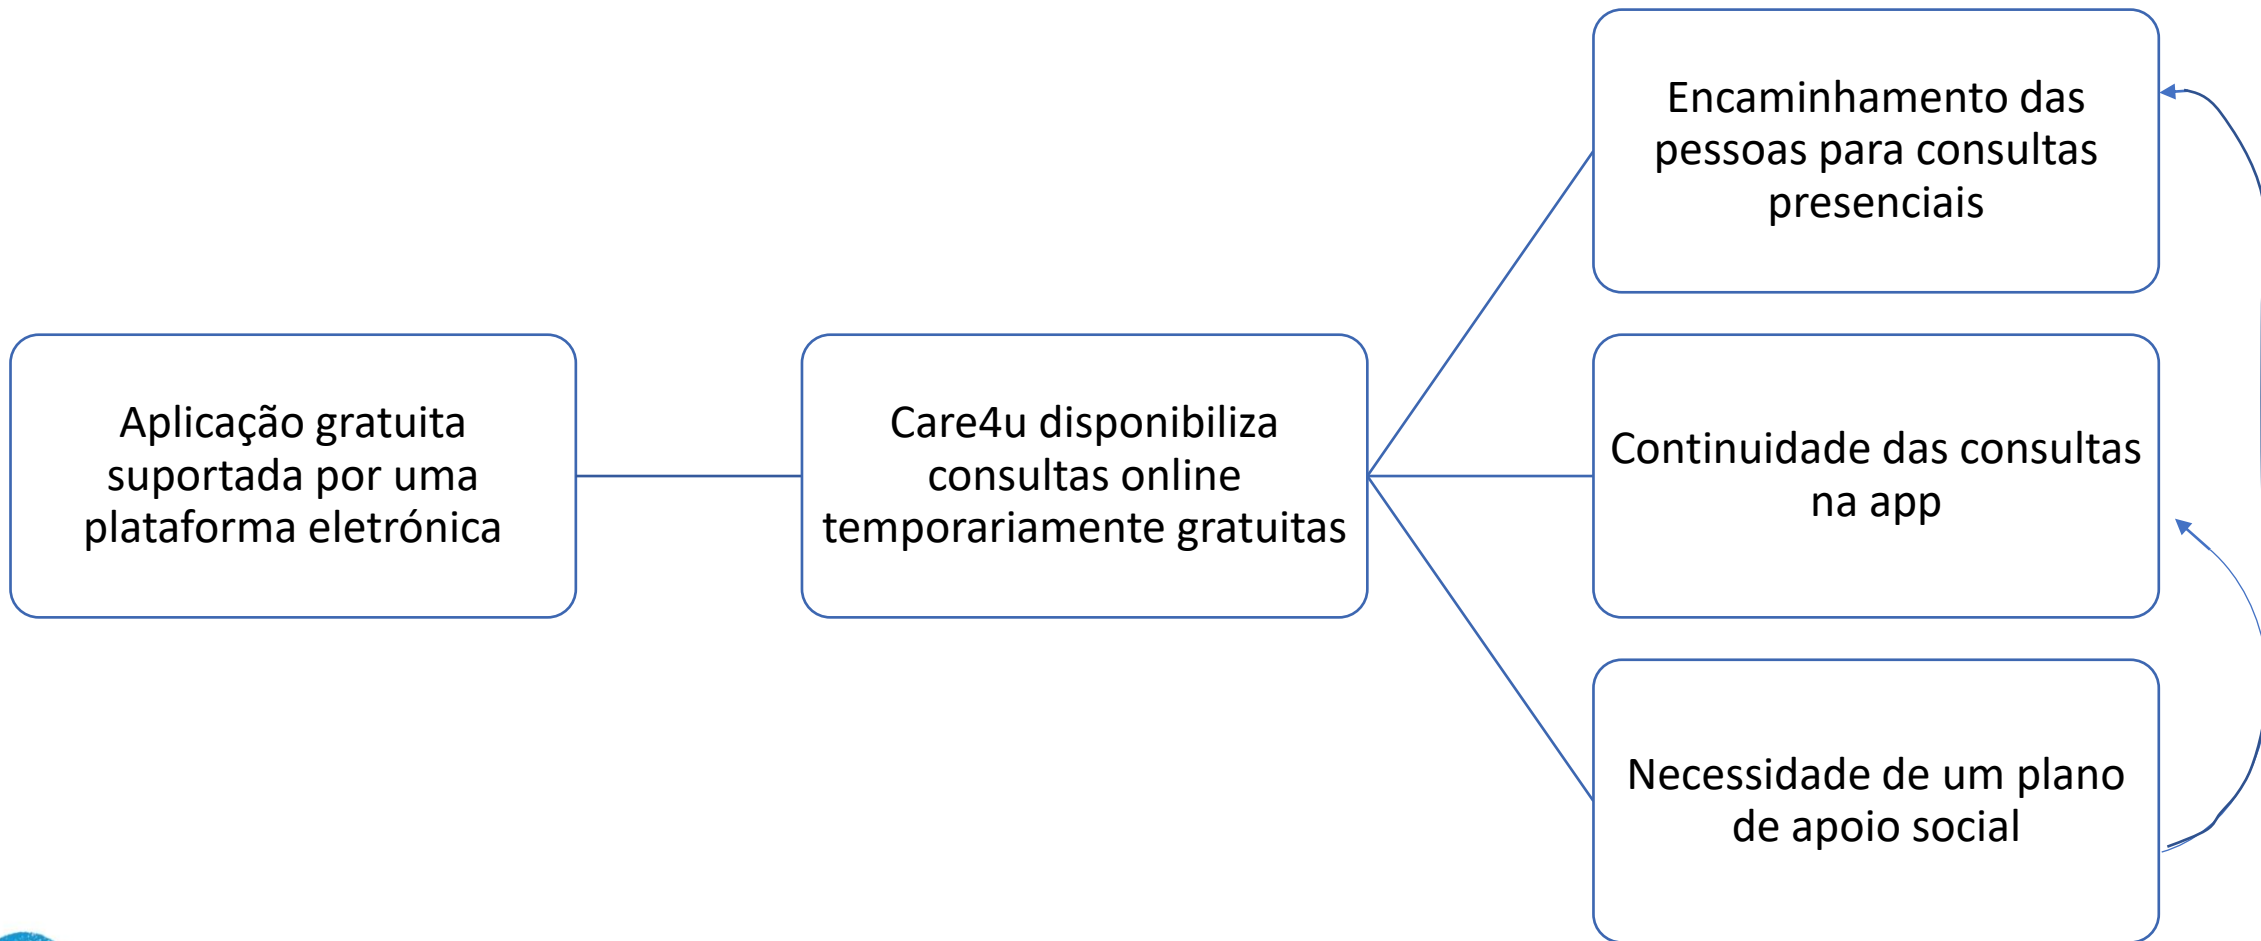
Aplicação gratuita suportada por uma plataforma eletrónica

Care4u disponibiliza consultas online temporariamente gratuitas

Encaminhamento das pessoas para consultas presenciais

Continuidade das consultas na app

Necessidade de um plano de apoio social